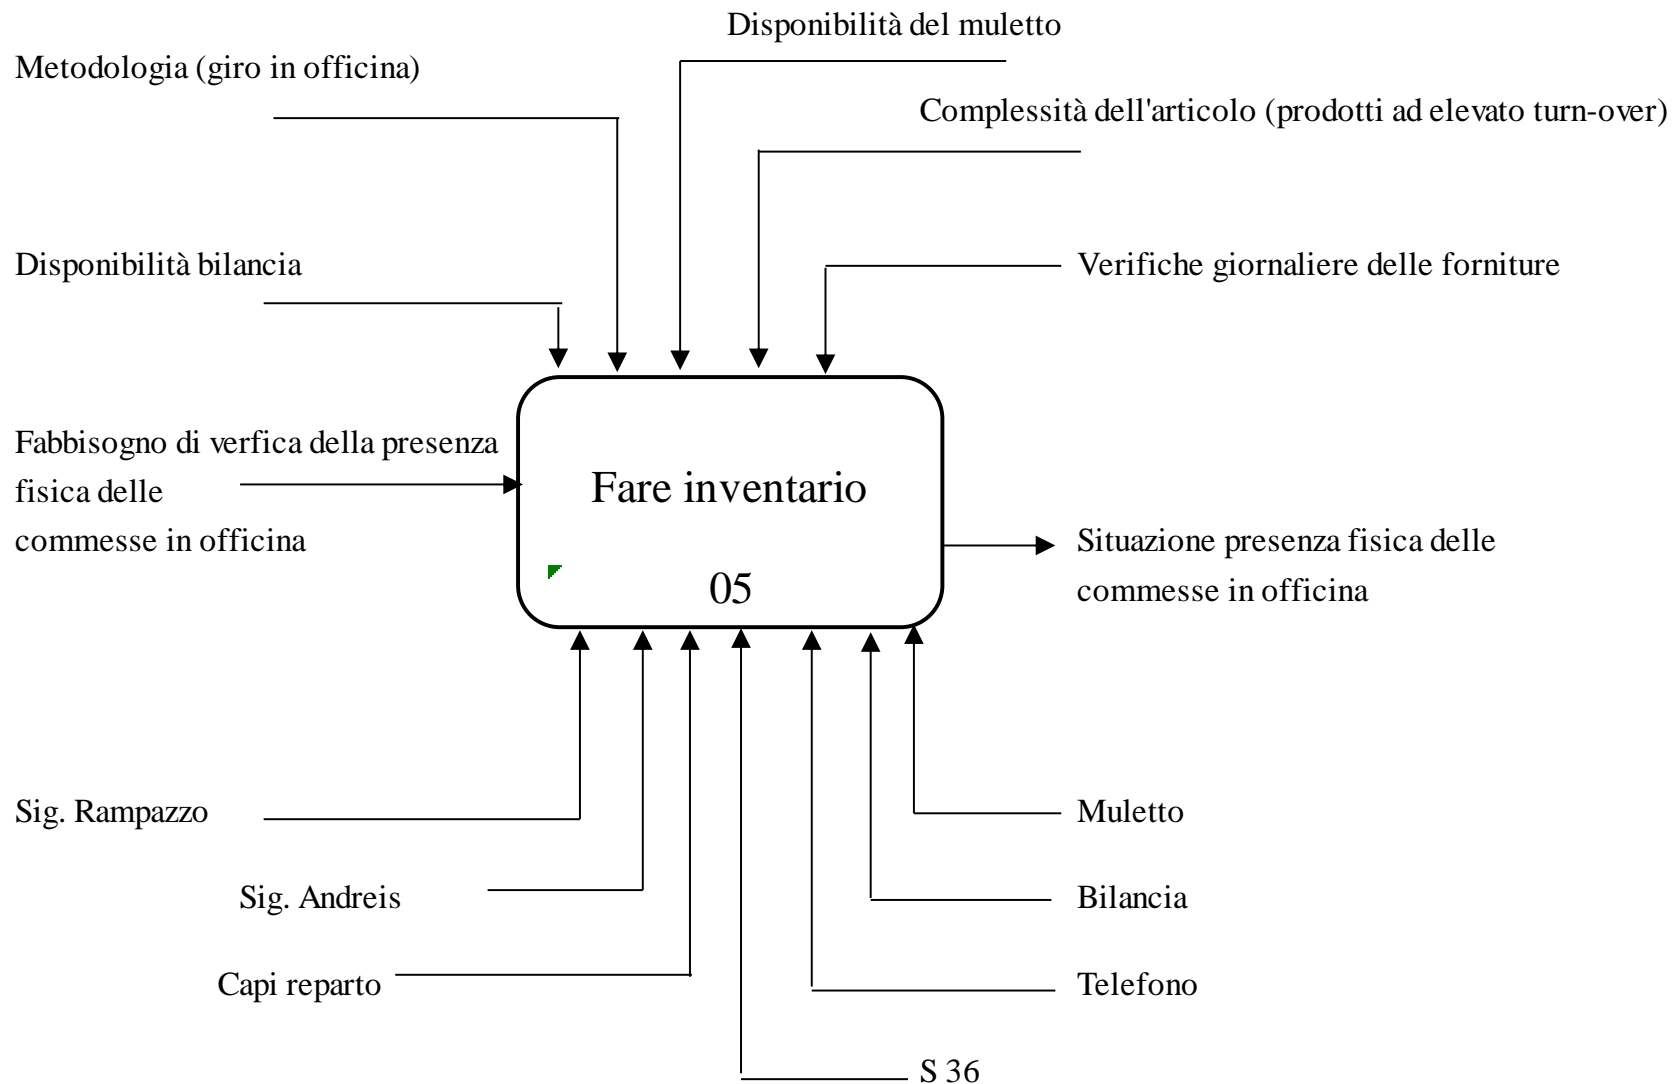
Disponibilità del muletto

Metodologia (giro in officina)

Complessità dell'articolo (prodotti ad elevato turn-over)

Disponibilità bilancia

Verifiche giornaliere delle forniture

Fabbisogno di verfica della presenza fisica delle commesse in officina

Fare inventario

05

Situazione presenza fisica delle commesse in officina

Sig. Rampazzo

Muletto

Sig. Andreis

Bilancia

Capi reparto

Telefono

S 36